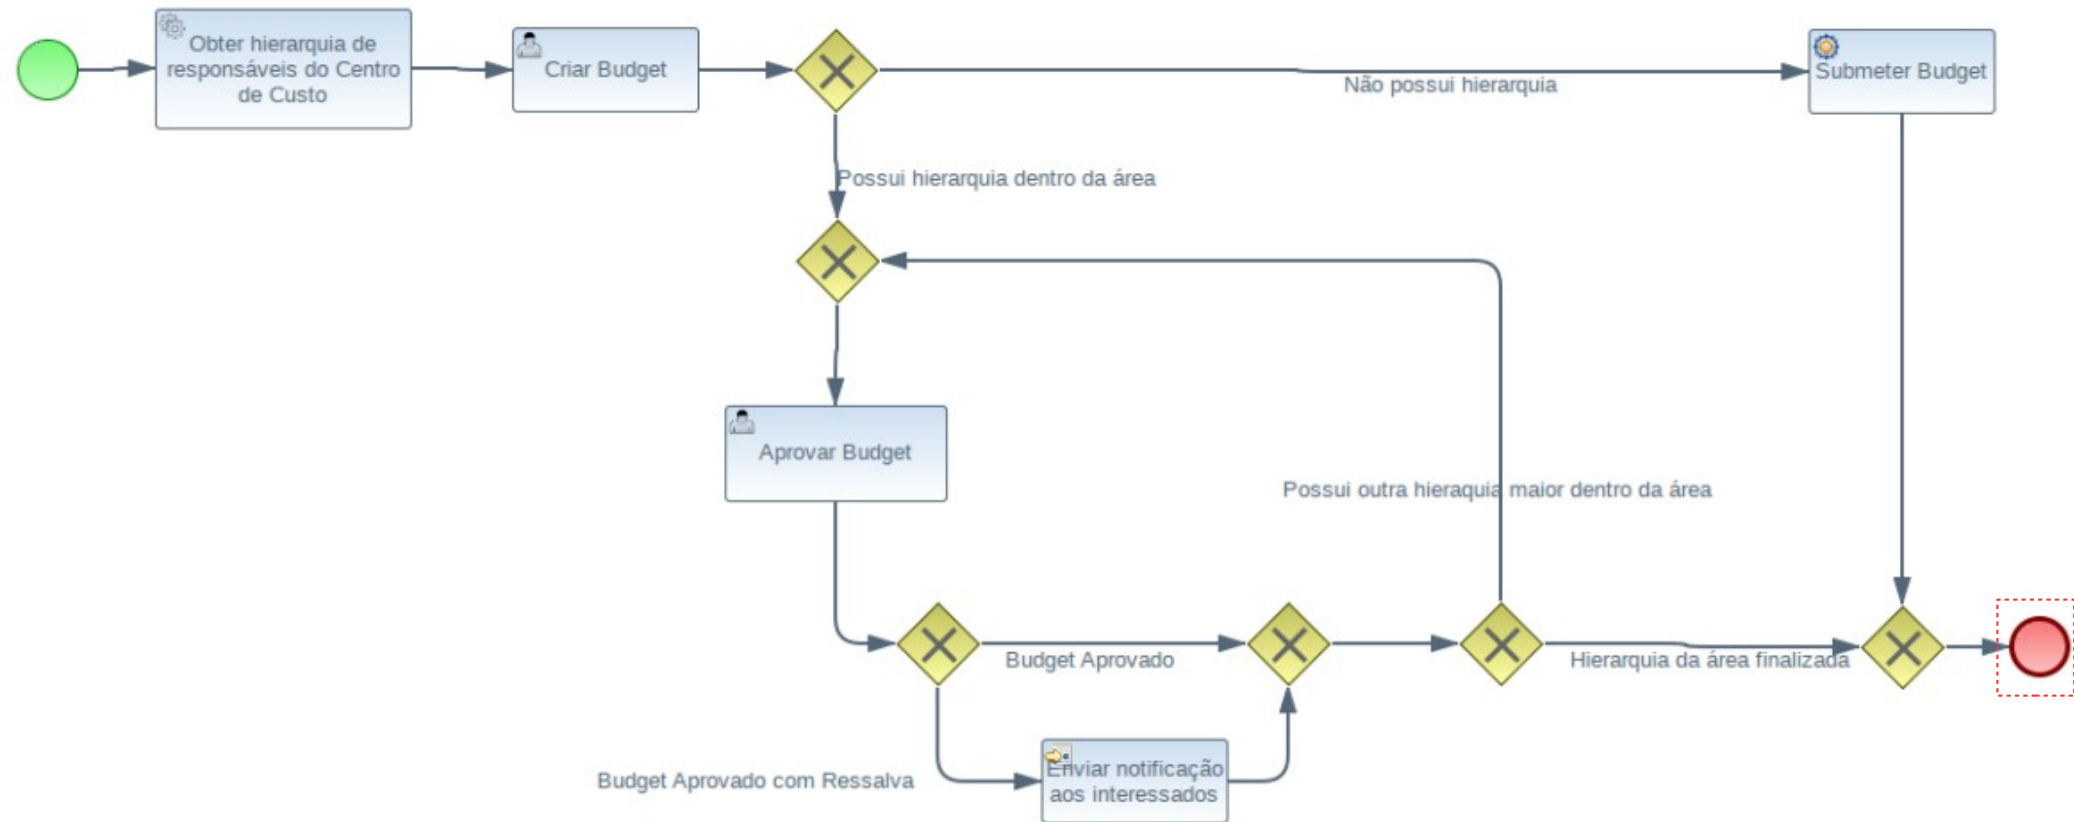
Obter hierarquia de responsáveis do Centro de Custo

Criar Budget

Não possui hierarquia

Submeter Budget

Possui hierarquia dentro da área

Aprovar Budget

Possui outra hieraquia maior dentro da área

Budget Aprovado

Hierarquia da área finalizada

Budget Aprovado com Ressalva

Enviar notificação aos interessados